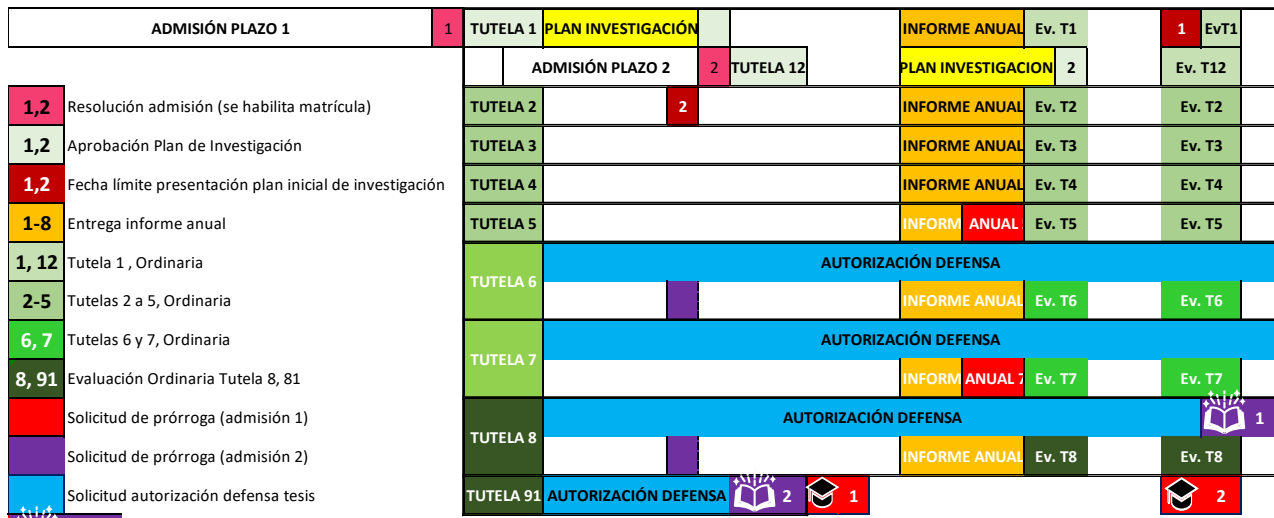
| ADMISIÓN PLAZO 1 | 1 | TUTELA 1 | PLAN INVESTIGACIÓN | | | INFORME ANUAL | Ev. T1 | | 1 | EvT1 |
|---|---|---|---|---|---|---|---|---|---|---|
| | | | ADMISIÓN PLAZO 2 | 2 | TUTELA 12 | PLAN INVESTIGACION | 2 | | Ev. T12 | |

| | | | | | | |
|---|---|---|---|---|---|---|
| 1,2 | Resolución admisión (se habilita matrícula) | TUTELA 2 | 2 | INFORME ANUAL | Ev. T2 | Ev. T2 |
| 1,2 | Aprobación Plan de Investigación | TUTELA 3 | | INFORME ANUAL | Ev. T3 | Ev. T3 |
| 1,2 | Fecha límite presentación plan inicial de investigación | TUTELA 4 | | INFORME ANUAL | Ev. T4 | Ev. T4 |
| 1-8 | Entrega informe anual | TUTELA 5 | | INFORM ANUAL | Ev. T5 | Ev. T5 |
| 1, 12 | Tutela 1 , Ordinaria | TUTELA 6 | AUTORIZACIÓN DEFENSA | | | |
| 2-5 | Tutelas 2 a 5, Ordinaria | | | INFORME ANUAL | Ev. T6 | Ev. T6 |
| 6, 7 | Tutelas 6 y 7, Ordinaria | TUTELA 7 | AUTORIZACIÓN DEFENSA | | | |
| 8, 91 | Evaluación Ordinaria Tutela 8, 81 | | | INFORM ANUAL 7 | Ev. T7 | Ev. T7 |
| | Solicitud de prórroga (admisión 1) | TUTELA 8 | AUTORIZACIÓN DEFENSA | | | 1 |
| | Solicitud de prórroga (admisión 2) | | | INFORME ANUAL | Ev. T8 | Ev. T8 |
| | Solicitud autorización defensa tesis | TUTELA 91 | AUTORIZACIÓN DEFENSA 2 | 1 | | 2 |